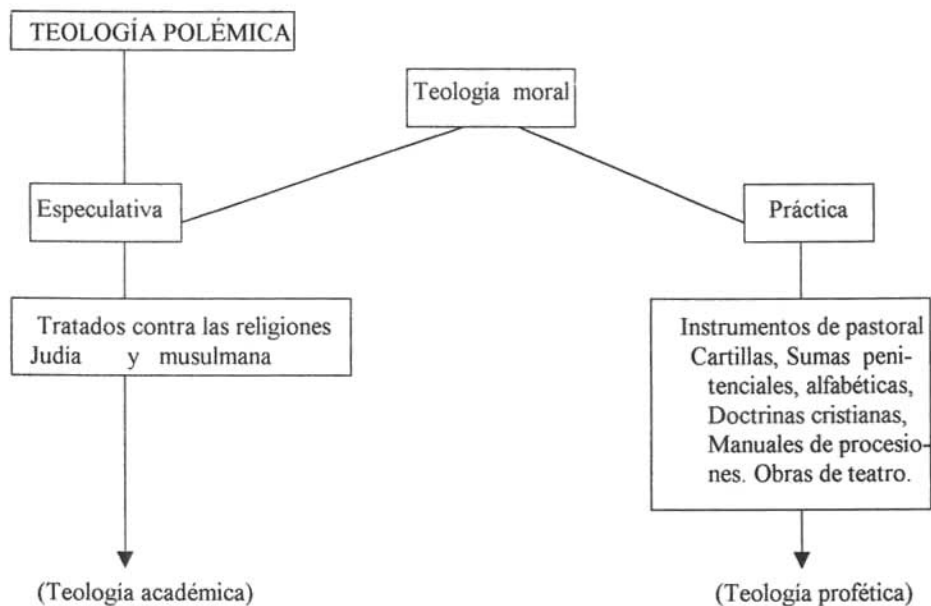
TEOLOGÍA POLÉMICA

Teología moral

Especulativa

Práctica

Tratados contra las religiones Judía y musulmana

Instrumentos de pastoral Cartillas, Sumas penitenciales, alfabéticas, Doctrinas cristianas, Manuales de procesiones. Obras de teatro.

(Teología académica)

(Teología profética)